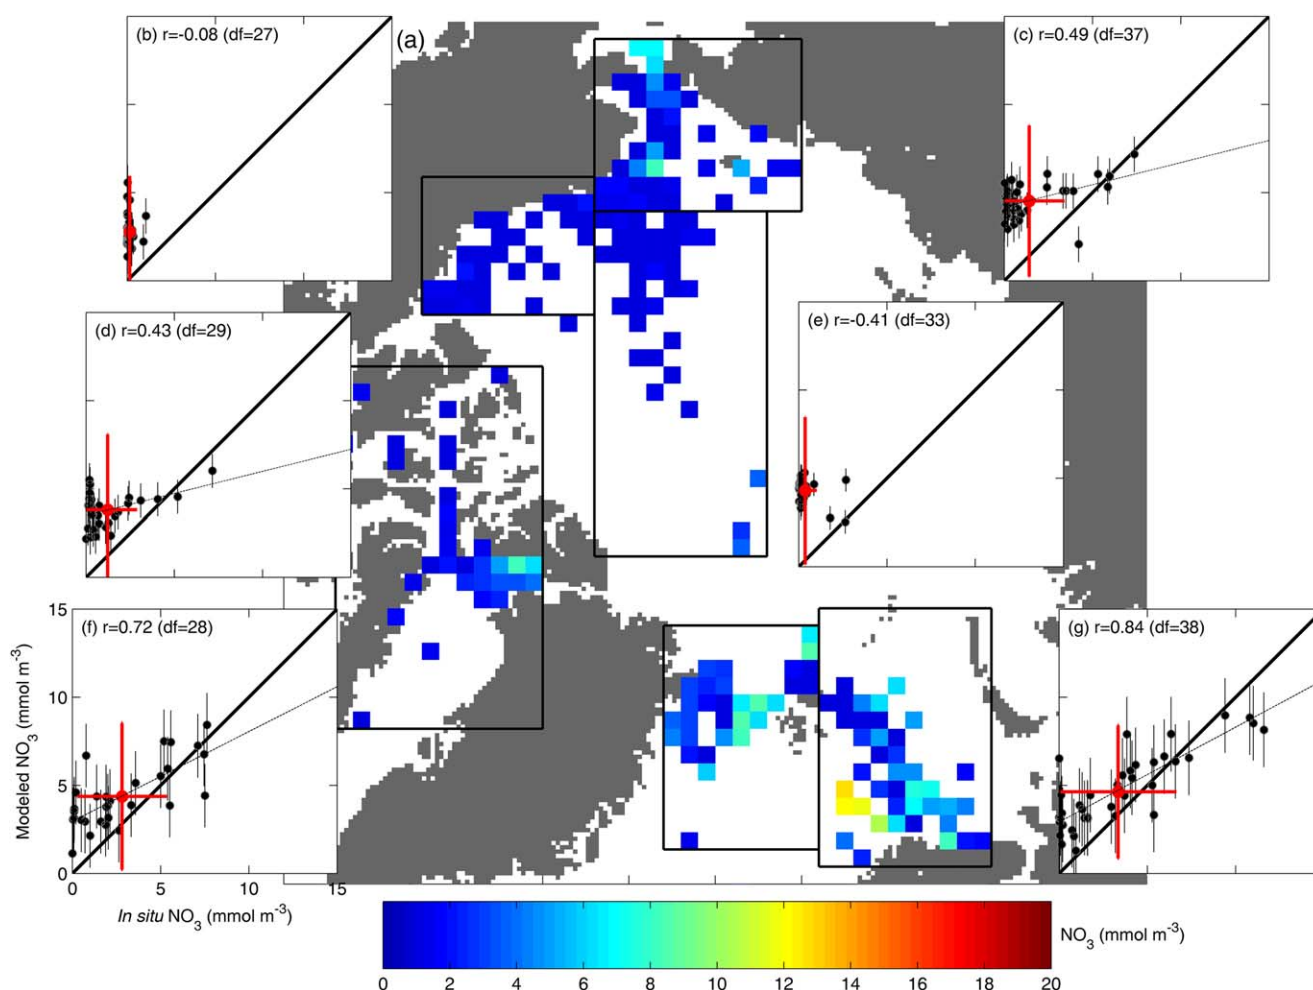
(b) r=-0.08 (df=27)

(a)

(c) r=0.49 (df=37)

(d) r=0.43 (df=29)

(e) r=-0.41 (df=33)

(f) r=0.72 (df=28)

(g) r=0.84 (df=38)

Modeled $NO_3$ (mmol $m^{-3}$)

15

10

5

0

0 5 10 15

*In situ* $NO_3$ (mmol $m^{-3}$)

$NO_3$ (mmol $m^{-3}$)

0 2 4 6 8 10 12 14 16 18 20